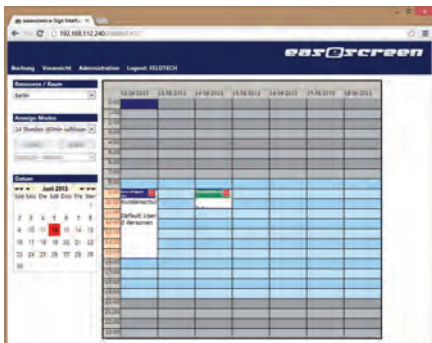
easescreen Sign Interf... ×

192.168.112.240/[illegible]

easescreen

Buchung Vorausicht Administration Logout: FELDTECH

Ressource / Raum

Berlin

Anzeige Modus

24 Stunden (60min aufl.)

Datum

◄◄ ◄ Juni 2013 ► ►►

Son Mon Die Mit Don Fre Sam

1

2 3 4 5 6 7 8

9 10 11 12 13 14 15

16 17 18 19 20 21 22

23 24 25 26 27 28 29

30

| | 12.06.2013 | 13.06.2013 | 14.06.2013 | 15.06.2013 | 16.06.2013 | 17.06.2013 | 18.06.2013 |
|---|---|---|---|---|---|---|---|
| 00:00 | | | | | | | |
| 01:00 | | | | | | | |
| 02:00 | | | | | | | |
| 03:00 | | | | | | | |
| 04:00 | | | | | | | |
| 05:00 | | | | | | | |
| 06:00 | | | | | | | |
| 07:00 | | | | | | | |
| 08:00 | Kundenschul... Default User 5 Personen | | | | | | |
| 09:00 | | | | | | | |
| 10:00 | | | | | | | |
| 11:00 | | | | | | | |
| 12:00 | | | | | | | |
| 13:00 | | | | | | | |
| 14:00 | | | | | | | |
| 15:00 | | | | | | | |
| 16:00 | | | | | | | |
| 17:00 | | | | | | | |
| 18:00 | | | | | | | |
| 19:00 | | | | | | | |
| 20:00 | | | | | | | |
| 21:00 | | | | | | | |
| 22:00 | | | | | | | |
| 23:00 | | | | | | | |